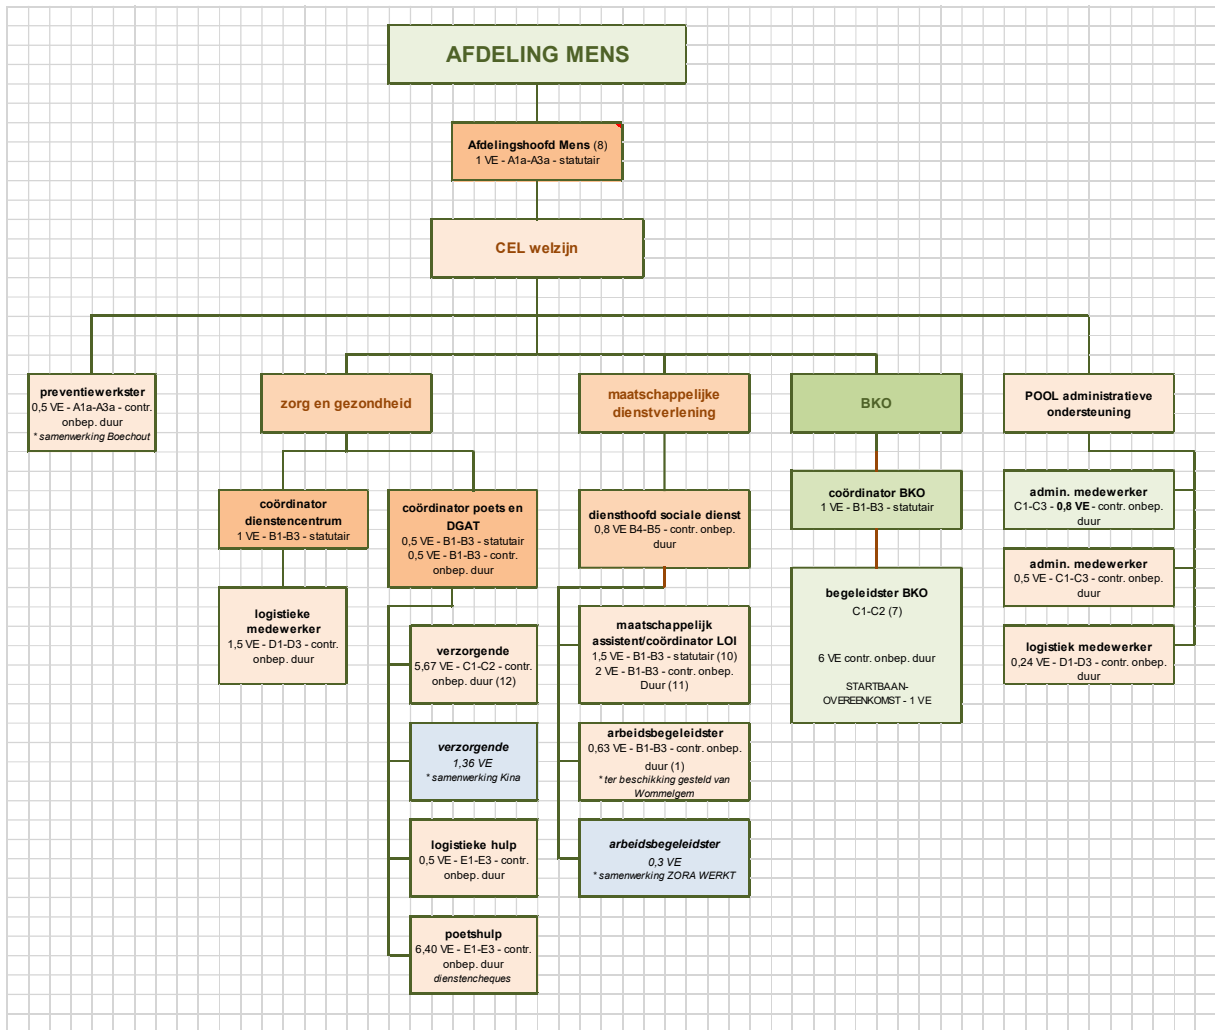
AFDELING MENS

Afdelingshoofd Mens (8)
1 VE - A1a-A3a - statutair

CEL welzijn

preventiewerkster
0,5 VE - A1a-A3a - contr. onbep. duur
* samenwerking Boechout

zorg en gezondheid

coördinator dienstencentrum
1 VE - B1-B3 - statutair

logistieke medewerker
1,5 VE - D1-D3 - contr. onbep. duur

coördinator poets en DGAT
0,5 VE - B1-B3 - statutair
0,5 VE - B1-B3 - contr. onbep. duur

verzorgende
5,67 VE - C1-C2 - contr. onbep. duur (12)

verzorgende
1,36 VE
* samenwerking Kina

logistieke hulp
0,5 VE - E1-E3 - contr. onbep. duur

poetshulp
6,40 VE - E1-E3 - contr. onbep. duur
dienstencheques

maatschappelijke dienstverlening

diensthoofd sociale dienst
0,8 VE B4-B5 - contr. onbep. duur

maatschappelijk assistent/coördinator LOI
1,5 VE - B1-B3 - statutair (10)
2 VE - B1-B3 - contr. onbep. Duur (11)

arbeidsbegeleidster
0,63 VE - B1-B3 - contr. onbep. duur (1)
* ter beschikking gesteld van Wommelgem

arbeidsbegeleidster
0,3 VE
* samenwerking ZORA WERKT

BKO

coördinator BKO
1 VE - B1-B3 - statutair

begeleidster BKO
C1-C2 (7)

6 VE contr. onbep. duur

STARTBAAN-OVEREENKOMST - 1 VE

POOL administratieve ondersteuning

admin. medewerker
C1-C3 - 0,8 VE - contr. onbep. duur

admin. medewerker
0,5 VE - C1-C3 - contr. onbep. duur

logistiek medewerker
0,24 VE - D1-D3 - contr. onbep. duur